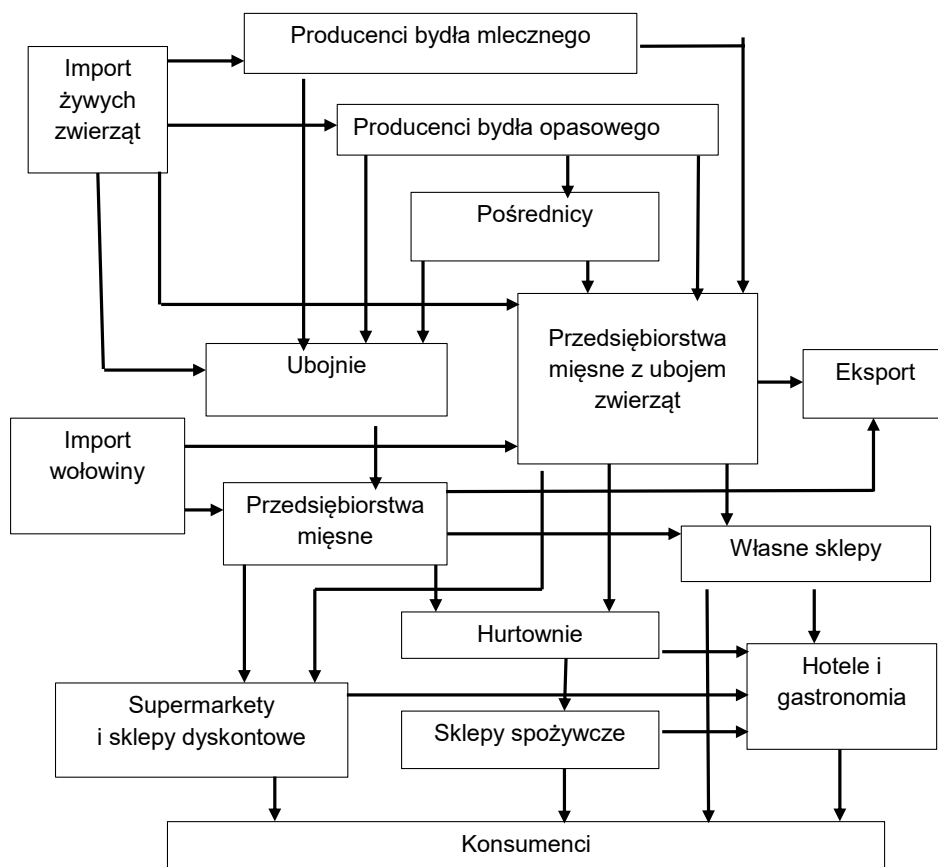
Import żywych zwierząt

Producenci bydła mlecznego

Producenci bydła opasowego

Pośrednicy

Ubojnie

Przedsiębiorstwa mięsne z ubojem zwierząt

Eksport

Import wołowiny

Przedsiębiorstwa mięsne

Własne sklepy

Hurtownie

Hotele i gastronomia

Supermarkety i sklepy dyskontowe

Sklepy spożywcze

Konsumenci